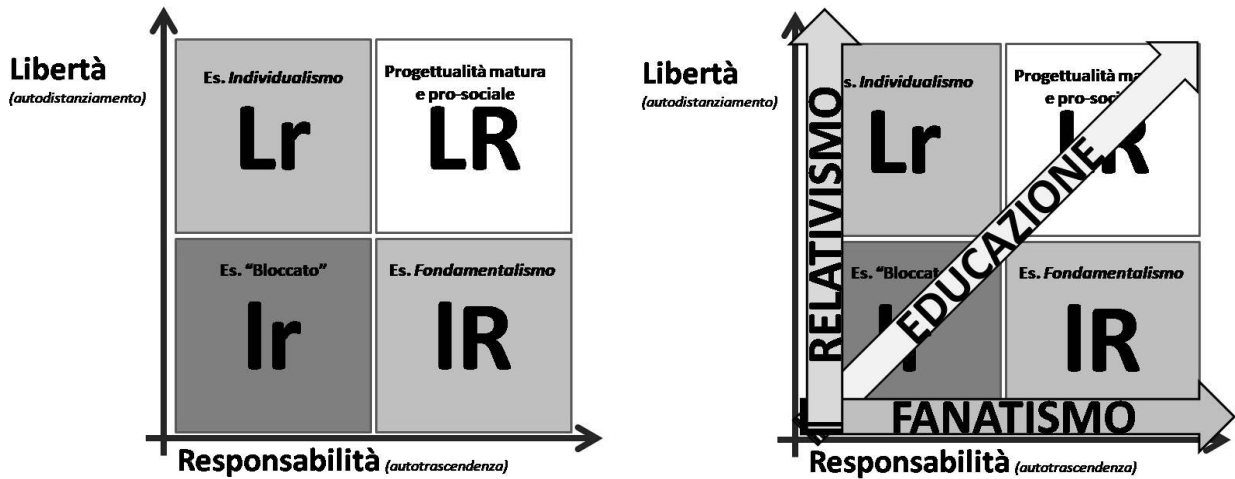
Libertà
(autodistanziamento)

Es. Individualismo
Lr

Progettualità matura e pro-sociale
LR

Es. "Bloccato"
lr

Es. Fondamentalismo
lR

Responsabilità (autotrascendenza)

Libertà
(autodistanziamento)

RELATIVISMO

s. Individualismo
Lr

Progettualità ma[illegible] e pro-soci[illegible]
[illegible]R

EDUCAZIONE

Es. "Blocca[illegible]
l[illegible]

Es. Fondamentalismo
lR

FANATISMO

Responsabilità (autotrascendenza)